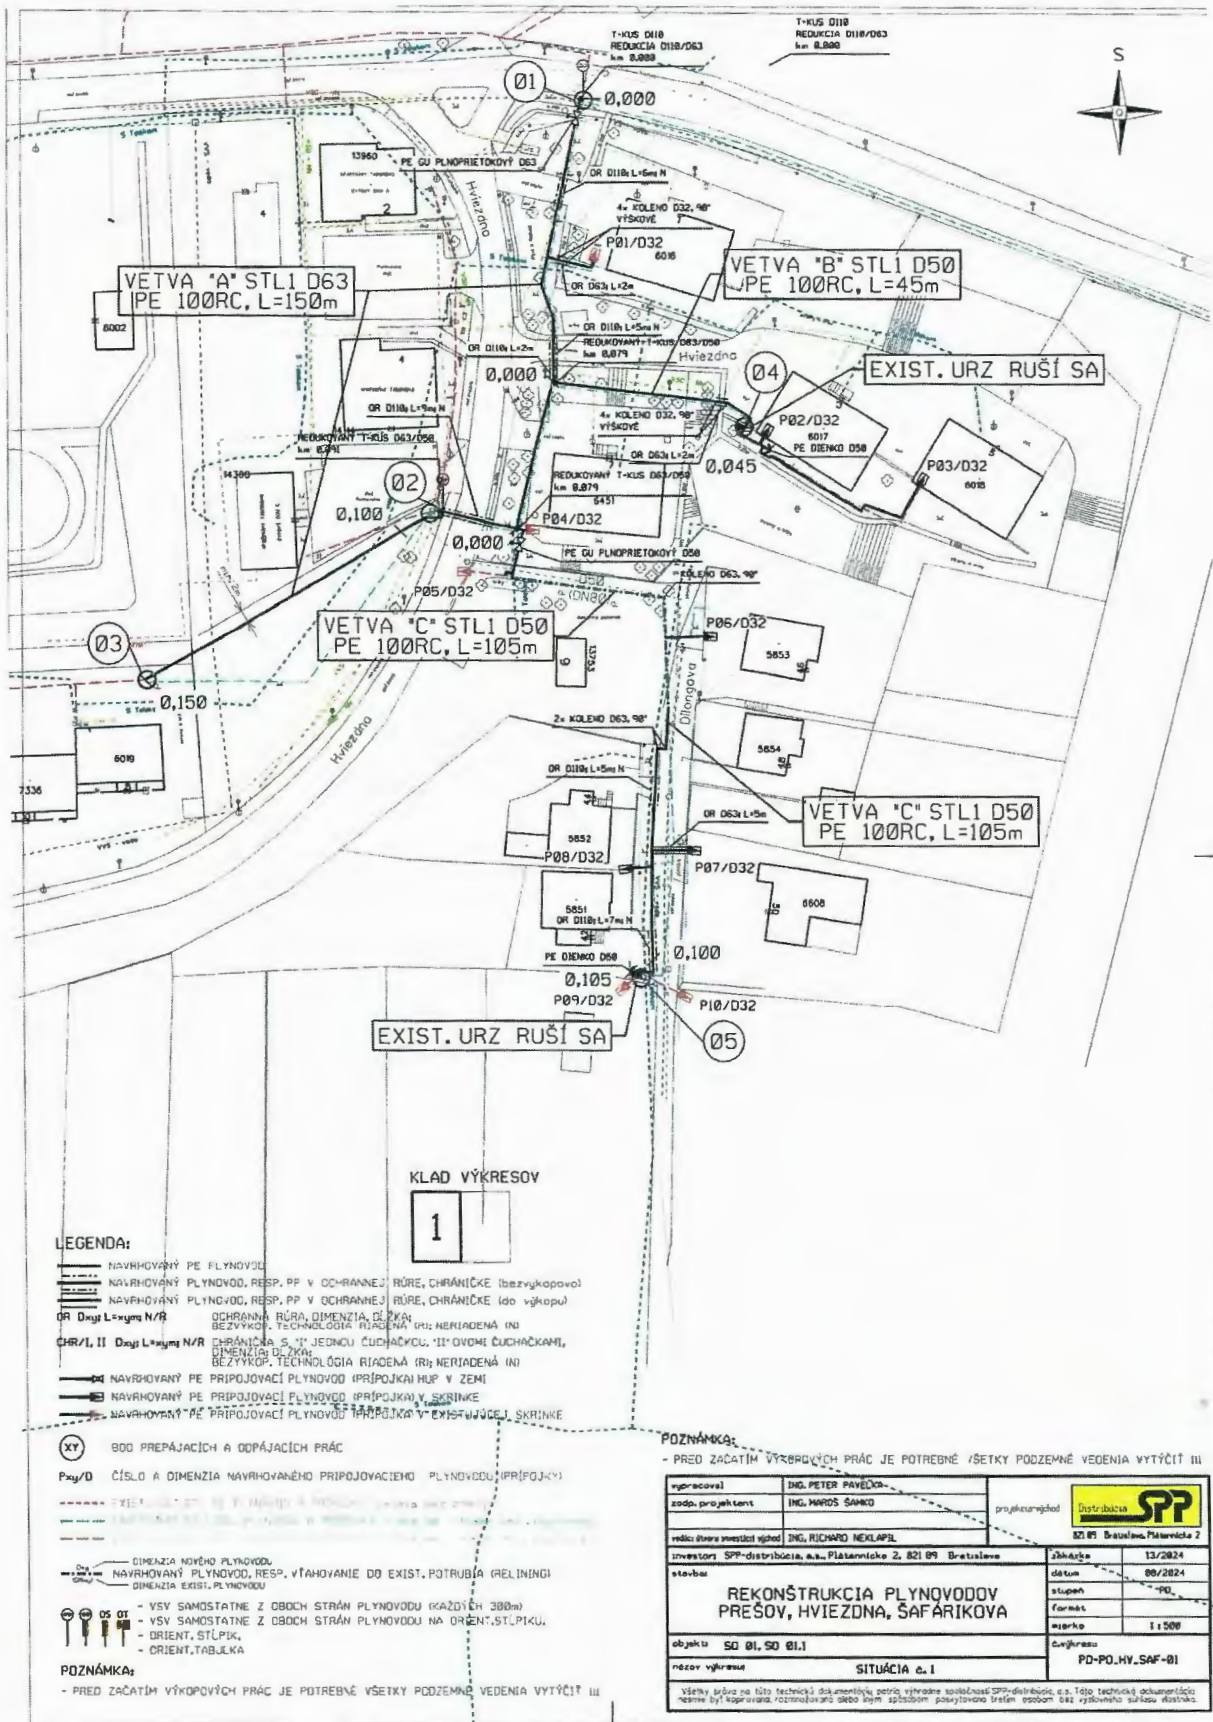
T-KUS D110
REDUKCIA D110/D63
km 0,000

T-KUS D110
REDUKCIA D110/D63
km 0,000

S

01
0,000

13960
PE GU PLNOPRIETOKOVÝ D63
OR D110; L=6m; N
4x KOLENO D32, 90° VÝŠKOVÉ
Hviezdna
P01/D32
6016

VETVA "A" STL1 D63
PE 100RC, L=150m

VETVA "B" STL1 D50
PE 100RC, L=45m

8002
OR D63; L=2m
OR D110; L=5m; N
OR D110; L=2m
REDUKOVANÝ T-KUS D63/D50
km 0,079
Hviezdna
0,000
04
EXIST. URZ RUŠÍ SA
OR D110; L=9m; N
4x KOLENO D32, 90° VÝŠKOVÉ
P02/D32
6017
PE DIENKO D50
REDUKOVANÝ T-KUS D63/D50
km 0,091
OR D63; L=2m
0,045
P03/D32
6018
14300
02
REDUKOVANÝ T-KUS D63/D50
km 0,079
6451
0,100
P04/D32
0,000
PE GU PLNOPRIETOKOVÝ D50
KOLENO D63, 90°
P05/D32
D50
(DN80)
P06/D32

VETVA "C" STL1 D50
PE 100RC, L=105m

03
6
13753
5853
Dilongova
0,150
2x KOLENO D63, 90°
6019
7336
Hviezdna
OR D110; L=5m; N
5854

VETVA "C" STL1 D50
PE 100RC, L=105m

OR D63; L=5m
5852
P08/D32
P07/D32
5851
OR D110; L=7m; N
6608
PE DIENKO D50
0,100
0,105
P09/D32
P10/D32

EXIST. URZ RUŠÍ SA
05

KLAD VÝKRESOV
1

LEGENDA:
NAVRHOVANÝ PE PLYNOVOD
NAVRHOVANÝ PLYNOVOD, RESP. PP V OCHRANNEJ RÚRE, CHRÁNIČKE (bezvýkopovo)
NAVRHOVANÝ PLYNOVOD, RESP. PP V OCHRANNEJ RÚRE, CHRÁNIČKE (do výkopu)
OR Dxy; L=xym; N/R OCHRANNÁ RÚRA, DIMENZIA, DĹŽKA; BEZVÝKOP. TECHNOLÓGIA RIADENÁ (R); NERIADENÁ (N)
CHR/I, II Dxy; L=xym; N/R CHRÁNIČKA S "I" JEDNOU ČUCHAČKOU, "II" DVOMI ČUCHAČKAMI, DIMENZIA, DĹŽKA; BEZVÝKOP. TECHNOLÓGIA RIADENÁ (R); NERIADENÁ (N)
NAVRHOVANÝ PE PRIPOJOVACÍ PLYNOVOD (PRÍPOJKA) HUP V ZEMI
NAVRHOVANÝ PE PRIPOJOVACÍ PLYNOVOD (PRÍPOJKA) V SKRINKE
NAVRHOVANÝ PE PRIPOJOVACÍ PLYNOVOD (PRÍPOJKA) V EXISTUJÚCEJ SKRINKE
(XY) BOD PREPÁJACÍCH A ODPÁJACÍCH PRÁC
Pxy/D ČÍSLO A DIMENZIA NAVRHOVANÉHO PRIPOJOVACIEHO PLYNOVODU (PRÍPOJKY)
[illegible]
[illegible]
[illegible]
DIMENZIA NOVÉHO PLYNOVODU
NAVRHOVANÝ PLYNOVOD, RESP. VŤAHOVANIE DO EXIST. POTRUBIA (RELINING)
DIMENZIA EXIST. PLYNOVODU
- VSV SAMOSTATNE Z OBOCH STRÁN PLYNOVODU (KAŽDÝCH 300m)
- VSV SAMOSTATNE Z OBOCH STRÁN PLYNOVODU NA ORIENT. STĹPIKU.
- ORIENT. STĹPIK.
- ORIENT. TABUĽKA
POZNÁMKA:
- PRED ZAČATÍM VÝKOPOVÝCH PRÁC JE POTREBNÉ VŠETKY PODZEMNÉ VEDENIA VYTÝČIŤ !!!

POZNÁMKA:
- PRED ZAČATÍM VÝKOPOVÝCH PRÁC JE POTREBNÉ VŠETKY PODZEMNÉ VEDENIA VYTÝČIŤ !!!

| vypracoval | ING. PETER PAVELKA | projektant/vyhotovil | Distribúcia SPP |
|---|---|---|---|
| zodp. projektant | ING. MAROŠ ŠAMKO | | 821 09 Bratislava, Plátenícka 2 |
| vedúci útvaru investičný východ | ING. RICHARD NEKLAPIL | | |
| investor: SPP-distribúcia, a.s., Plátenícka 2, 821 09 Bratislava | | zákazka | 13/2024 |
| stavba: | REKONŠTRUKCIA PLYNOVODOV PREŠOV, HVIEZDNA, ŠAFÁRIKOVA | dátum | 08/2024 |
| | | stupeň | PD |
| | | formát | |
| | | mierka | 1:500 |
| objekt: | SO 01, SO 01.1 | č.výkresu | |
| názov výkresu | SITUÁCIA č. 1 | | PD-PO.HV.SAF-01 |

Všetky práva na túto technickú dokumentáciu patria výhradne spoločnosti SPP-distribúcia, a.s. Táto technická dokumentácia nesmie byť kopírovaná, rozmnožovaná alebo iným spôsobom poskytovaná tretím osobám bez výslovného súhlasu distribúcie.